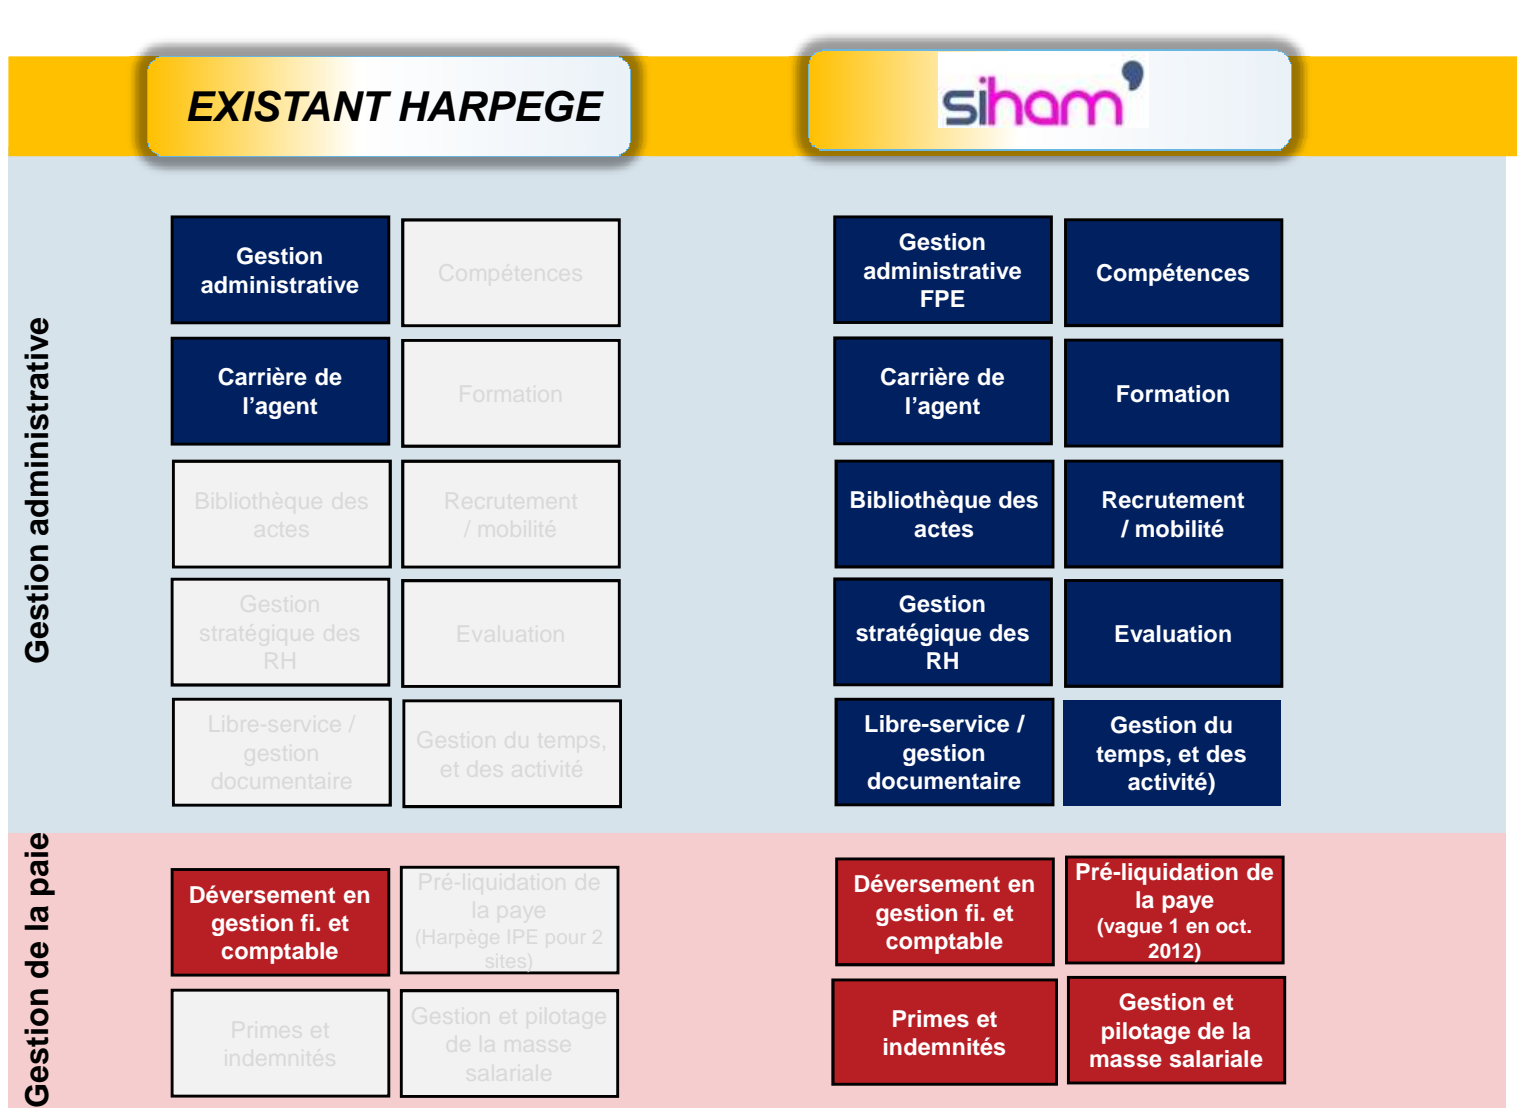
EXISTANT HARPEGE

siham

Gestion administrative

Gestion administrative

Compétences

Carrière de l'agent

Formation

Bibliothèque des actes

Recrutement / mobilité

Gestion stratégique des RH

Evaluation

Libre-service / gestion documentaire

Gestion du temps, et des activité

Gestion administrative FPE

Compétences

Carrière de l'agent

Formation

Bibliothèque des actes

Recrutement / mobilité

Gestion stratégique des RH

Evaluation

Libre-service / gestion documentaire

Gestion du temps, et des activité)

Gestion de la paie

Déversement en gestion fi. et comptable

Pré-liquidation de la paye (Harpège IPE pour 2 sites)

Primes et indemnités

Gestion et pilotage de la masse salariale

Déversement en gestion fi. et comptable

Pré-liquidation de la paye (vague 1 en oct. 2012)

Primes et indemnités

Gestion et pilotage de la masse salariale